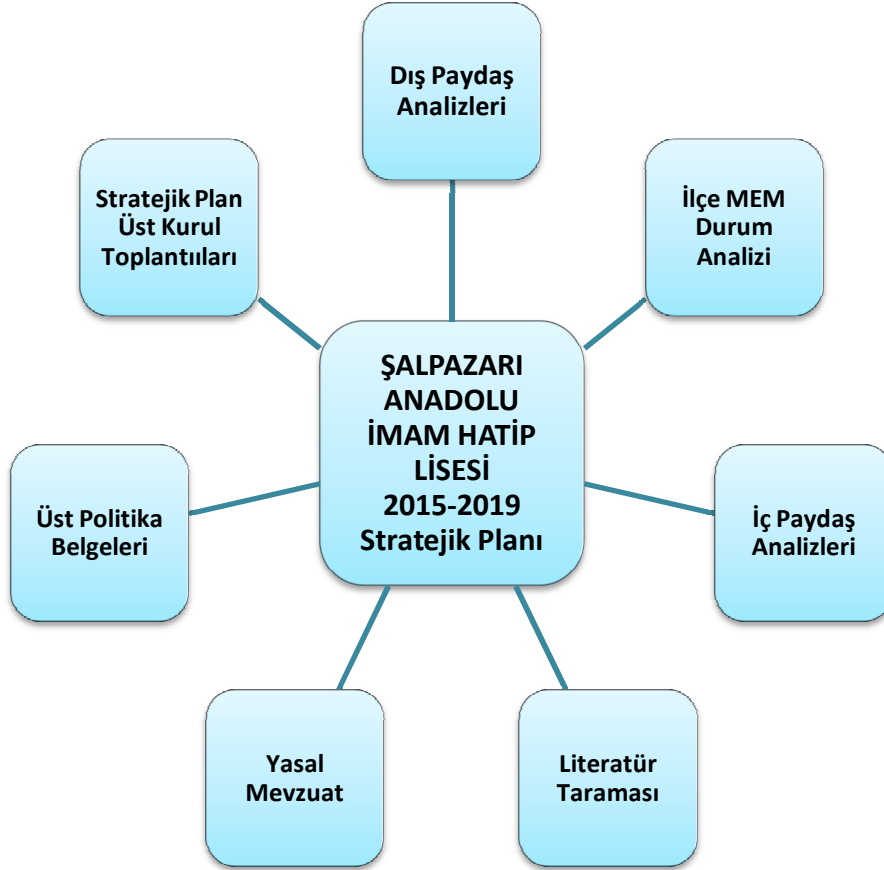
Dış Paydaş Analizleri

Stratejik Plan Üst Kurul Toplantıları

İlçe MEM Durum Analizi

ŞALPAZARI ANADOLU İMAM HATİP LİSESİ 2015-2019 Stratejik Planı

Üst Politika Belgeleri

İç Paydaş Analizleri

Yasal Mevzuat

Literatür Taraması